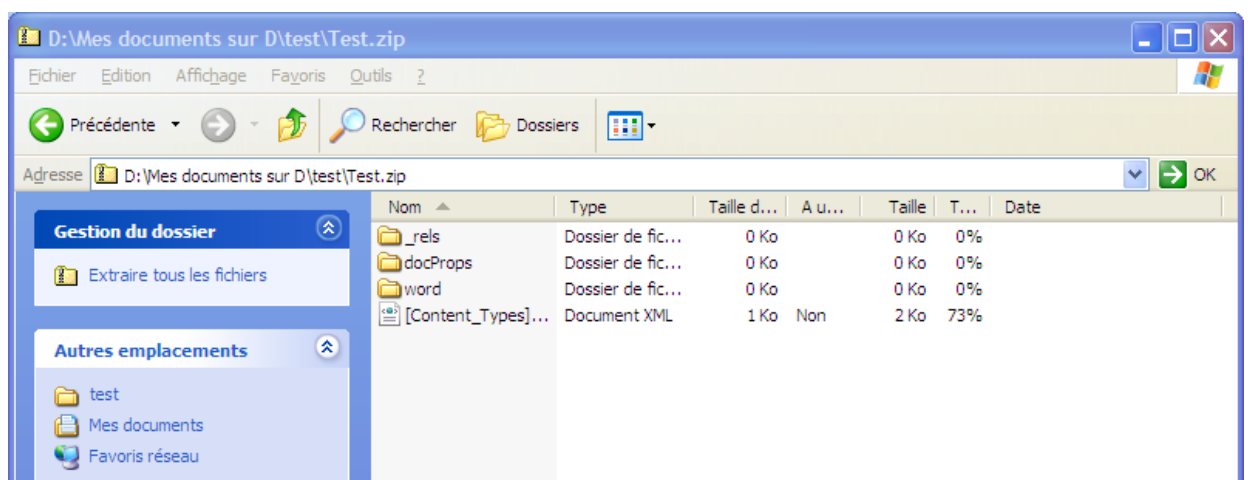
D:\Mes documents sur D\test\Test.zip

Fichier Edition Affichage Favoris Outils ?

Précédente Rechercher Dossiers

Adresse D:\Mes documents sur D\test\Test.zip OK

Gestion du dossier

Extraire tous les fichiers

Autres emplacements

test
Mes documents
Favoris réseau

| Nom | Type | Taille d... | A u... | Taille | T... | Date |
|---|---|---|---|---|---|---|
| _rels | Dossier de fic... | 0 Ko | | 0 Ko | 0% | |
| docProps | Dossier de fic... | 0 Ko | | 0 Ko | 0% | |
| word | Dossier de fic... | 0 Ko | | 0 Ko | 0% | |
| [Content_Types]... | Document XML | 1 Ko | Non | 2 Ko | 73% | |